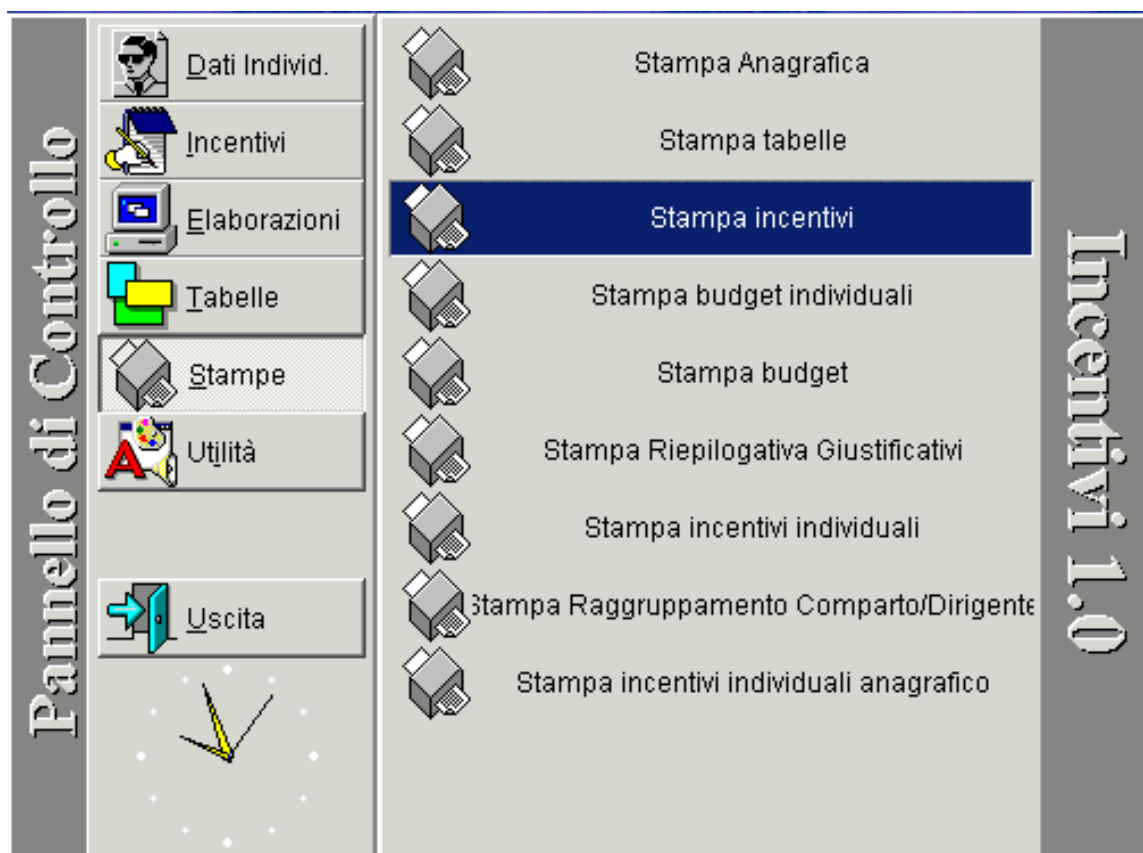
Pannello di Controllo

Dati Individ.

Incentivi

Elaborazioni

Tabelle

Stampe

Utilità

Uscita

Stampa Anagrafica

Stampa tabelle

Stampa incentivi

Stampa budget individuali

Stampa budget

Stampa Riepilogativa Giustificativi

Stampa incentivi individuali

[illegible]tampa Raggruppamento Comparto/Dirigente

Stampa incentivi individuali anagrafico

Incentivi 1.0